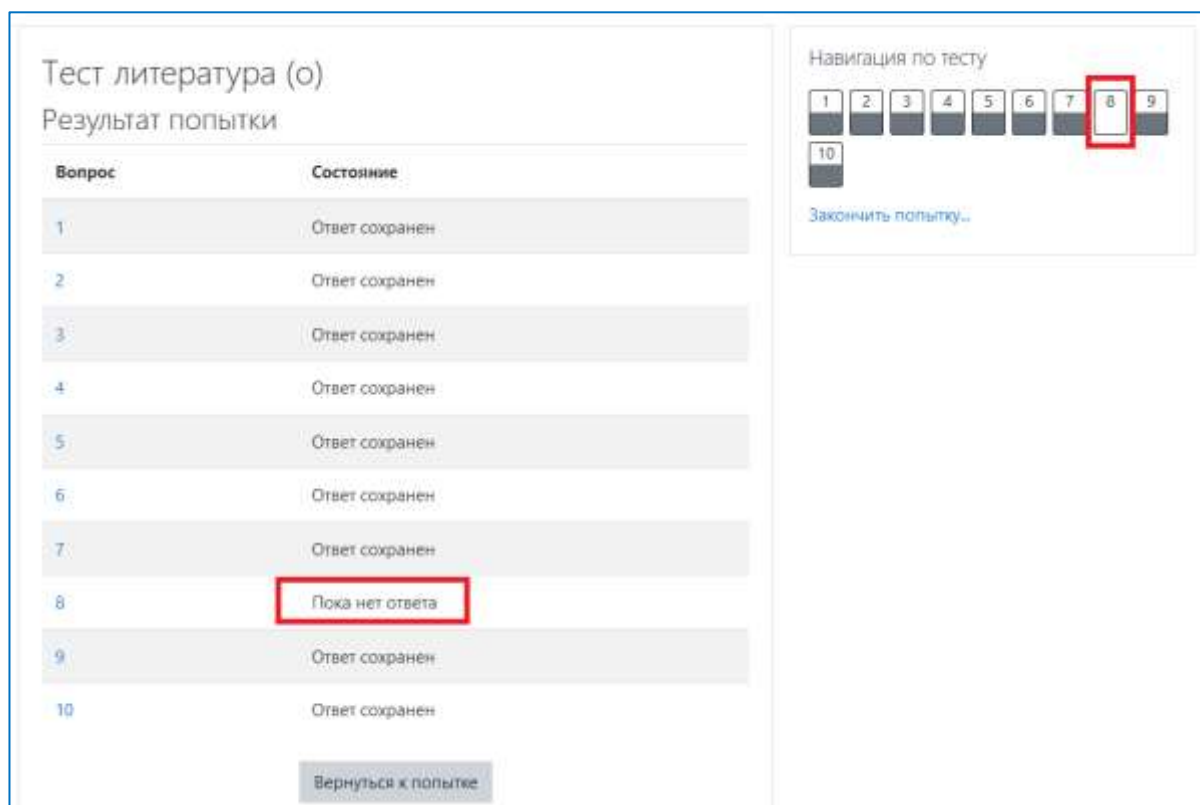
Тест литература (о)

Результат попытки

| Вопрос | Состояние |
|---|---|
| 1 | Ответ сохранен |
| 2 | Ответ сохранен |
| 3 | Ответ сохранен |
| 4 | Ответ сохранен |
| 5 | Ответ сохранен |
| 6 | Ответ сохранен |
| 7 | Ответ сохранен |
| 8 | Пока нет ответа |
| 9 | Ответ сохранен |
| 10 | Ответ сохранен |

Вернуться к попытке

Навигация по тесту

1 2 3 4 5 6 7 8 9 10

Закончить попытку...